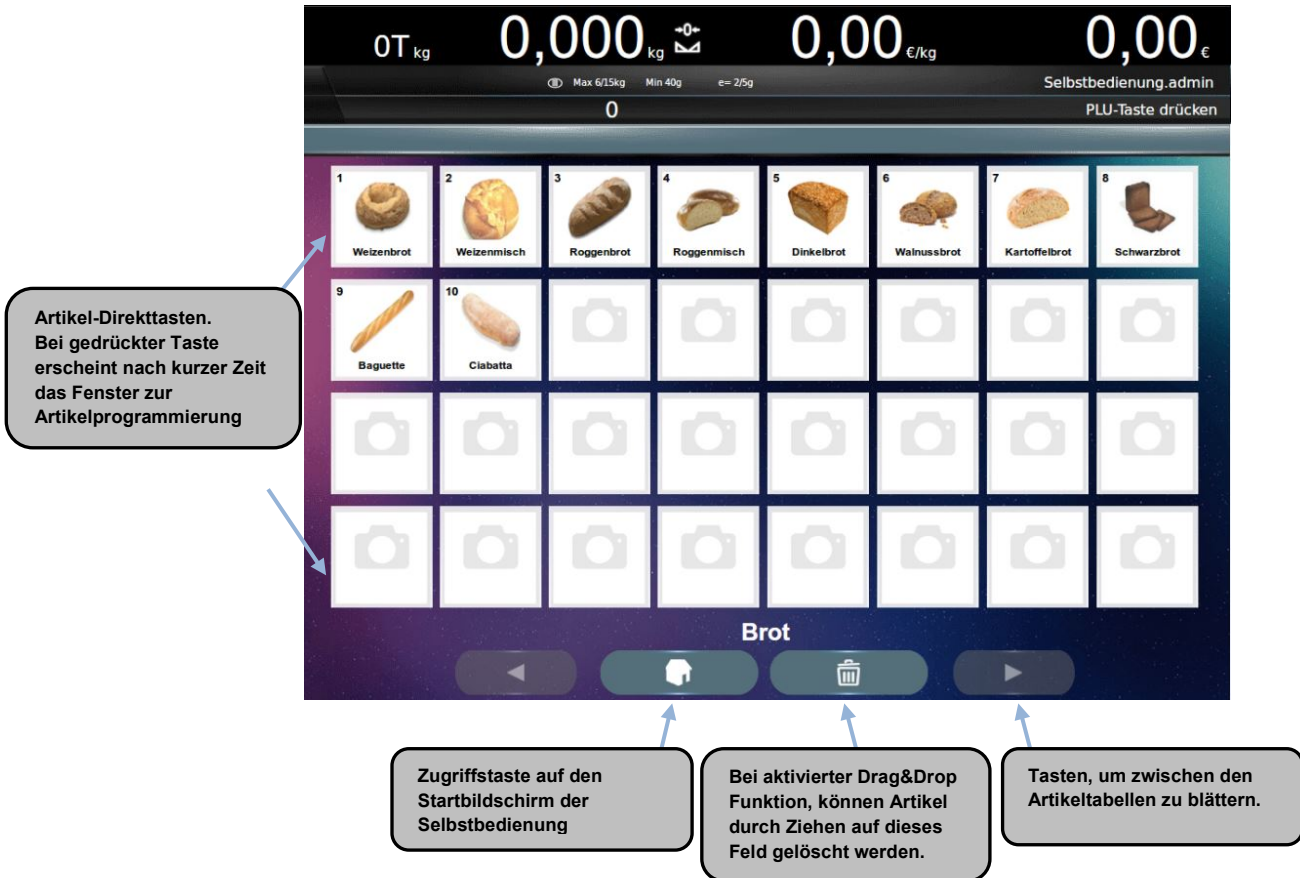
0T kg 0,000 kg →0← 0,00 €/kg 0,00 €

Max 6/15kg Min 40g e= 2/5g

Selbstbedienung.admin

0

PLU-Taste drücken

1 Weizenbrot

2 Weizenmisch

3 Roggenbrot

4 Roggenmisch

5 Dinkelbrot

6 Walnussbrot

7 Kartoffelbrot

8 Schwarzbrot

9 Baguette

10 Ciabatta

Artikel-Direkttasten. Bei gedrückter Taste erscheint nach kurzer Zeit das Fenster zur Artikelprogrammierung

Brot

Zugriffstaste auf den Startbildschirm der Selbstbedienung

Bei aktivierter Drag&Drop Funktion, können Artikel durch Ziehen auf dieses Feld gelöscht werden.

Tasten, um zwischen den Artikeltabellen zu blättern.